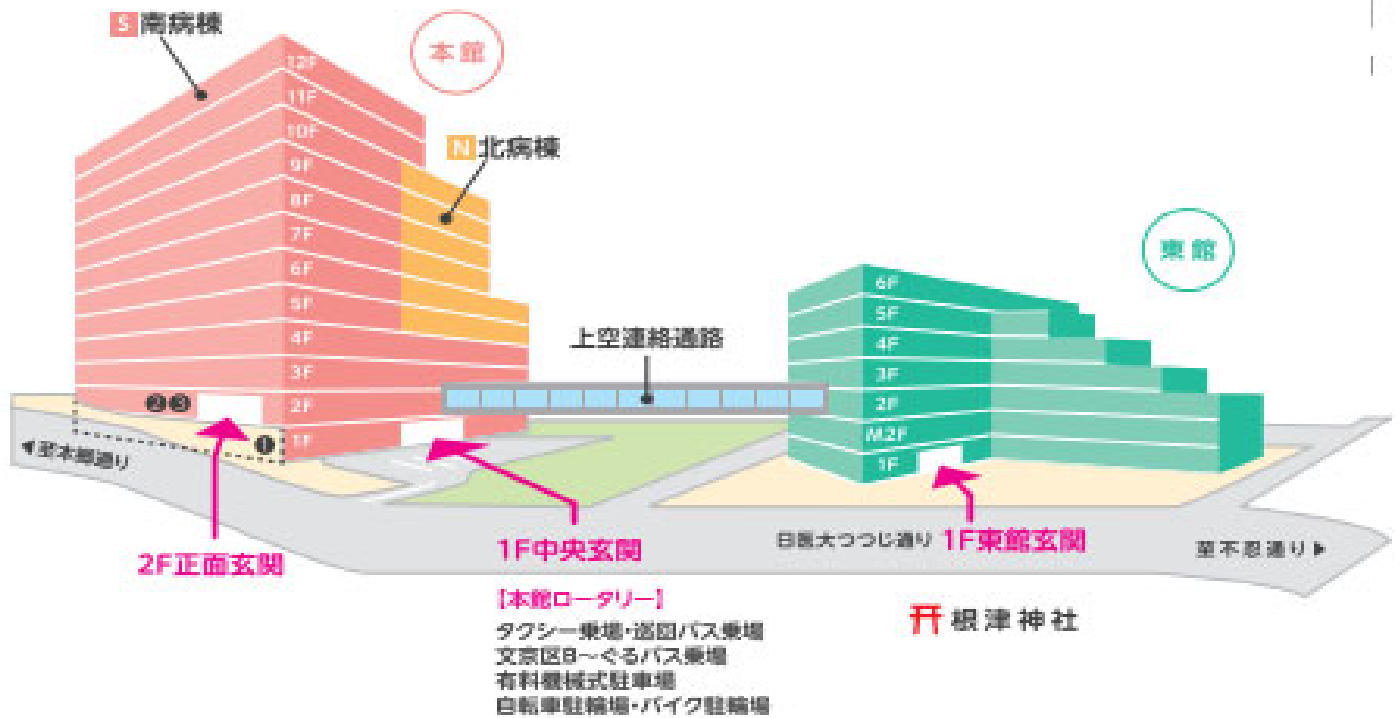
S 南病棟

本館

12F
11F
10F
9F
8F
7F
6F
5F
4F
3F
2F
1F

N 北病棟

東館

6F
5F
4F
3F
2F
M2F
1F

上空連絡通路

❷❸
❶

◀至本郷通り

2F正面玄関

1F中央玄関

日医大つつじ通り 1F東館玄関

至不忍通り▶

【本館ロータリー】
タクシー乗場・巡回バス乗場
文京区B～ぐるバス乗場
有料機械式駐車場
自転車駐輪場・バイク駐輪場

根津神社